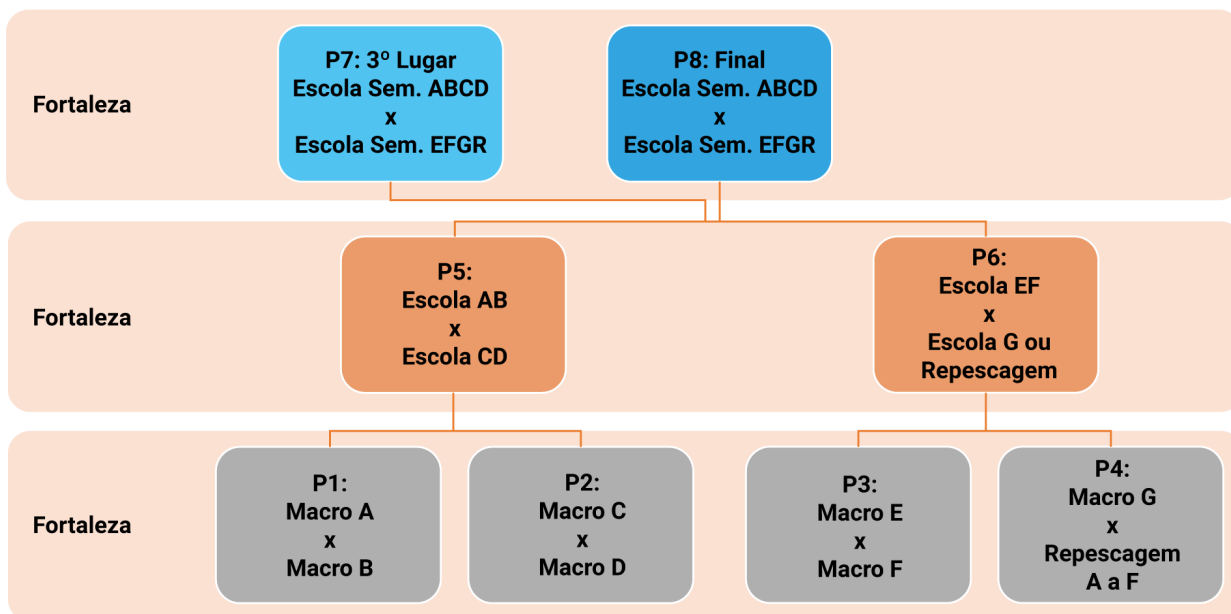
Fortaleza

P7: 3º Lugar
Escola Sem. ABCD
x
Escola Sem. EFGR

P8: Final
Escola Sem. ABCD
x
Escola Sem. EFGR

Fortaleza

P5:
Escola AB
x
Escola CD

P6:
Escola EF
x
Escola G ou Repescagem

Fortaleza

P1:
Macro A
x
Macro B

P2:
Macro C
x
Macro D

P3:
Macro E
x
Macro F

P4:
Macro G
x
Repescagem
A a F